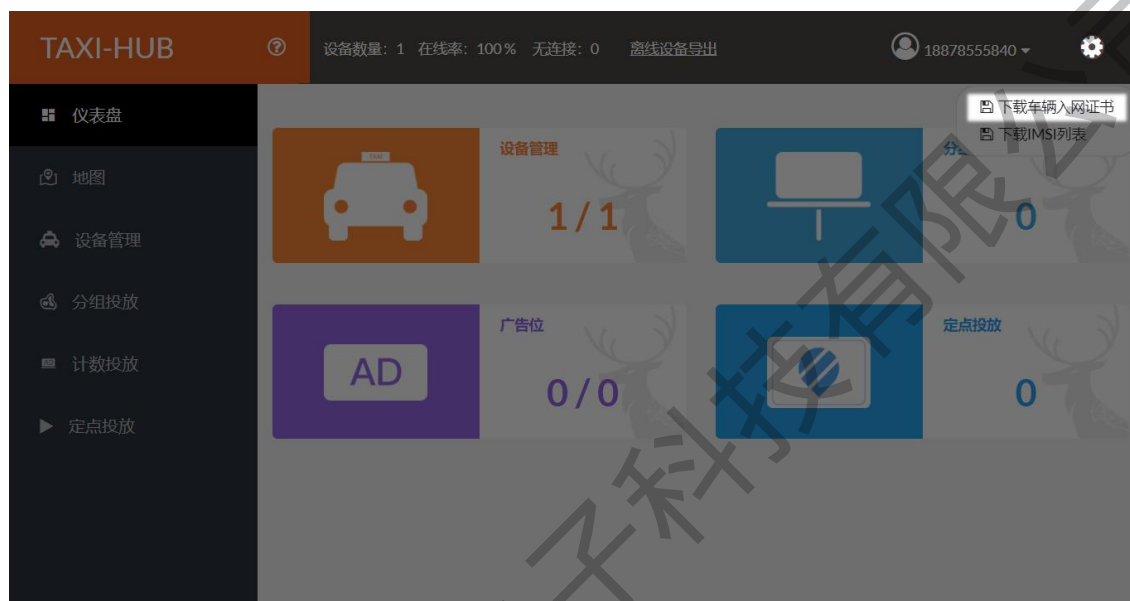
TAXI-HUB

设备数量：1 在线率：100% 无连接：0 离线设备导出

18878555840

下载车辆入网证书
下载IMSI列表

仪表盘
地图
设备管理
分组投放
计数投放
定点投放

TAXI

设备管理
1/1

分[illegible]
0

AD

广告位
0/0

定点投放
0

子科技有限公